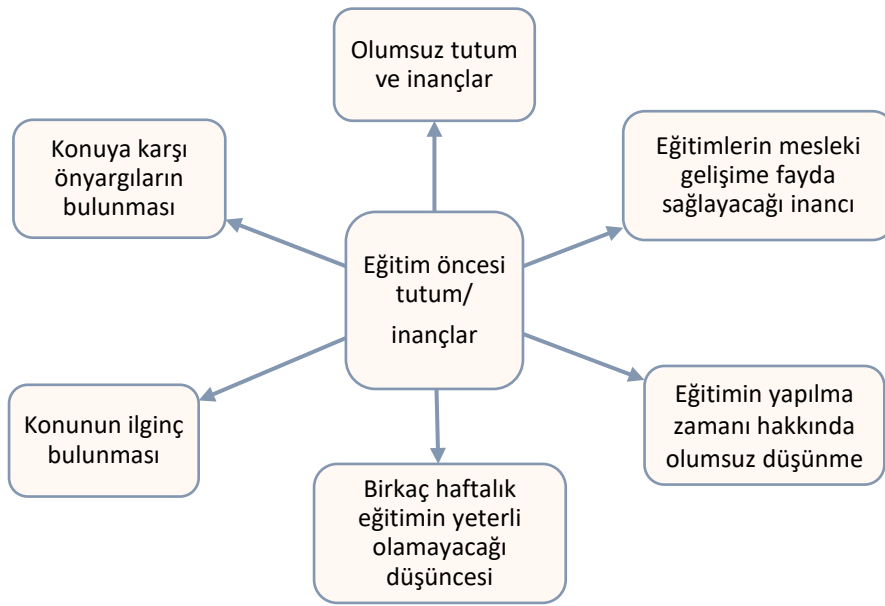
Olumsuz tutum ve inançlar

Konuya karşı önyargıların bulunması

Eğitimlerin mesleki gelişime fayda sağlayacağı inancı

Eğitim öncesi tutum/

inançlar

Konunun ilginç bulunması

Eğitimin yapılma zamanı hakkında olumsuz düşünme

Birkaç haftalık eğitimin yeterli olamayacağı düşüncesi